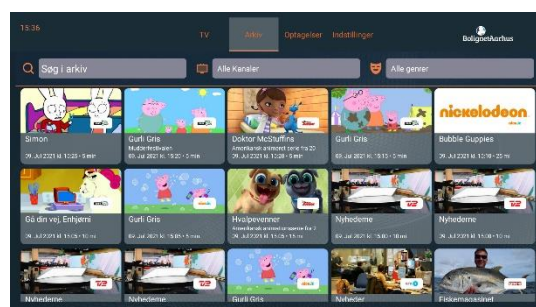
15:36

TV Arkiv Optagelser Indstillinger

BolignetAarhus

Søg i arkiv

Alle Kanaler

Alle genrer

Simon
29. Jul 2021 kl. 13:05 • 5 min

Gurli Gris
Mudderfestivalen
29. Jul 2021 kl. 13:20 • 5 min

Doktor McStuffins
Amerikansk animeret serie fra 20
29. Jul 2021 kl. 13:20 • 5 min

Gurli Gris
29. Jul 2021 kl. 13:15 • 5 min

nickelodeon

Bubble Guppies
29. Jul 2021 kl. 13:18 • 23 min

Gå din vej, Enhjørni
29. Jul 2021 kl. 13:25 • 10 min

Gurli Gris
29. Jul 2021 kl. 13:05 • 5 min

Hvalpevenner
Amerikansk animationsserie fra 2
29. Jul 2021 kl. 13:25 • 5 min

Nyhederne
29. Jul 2021 kl. 13:00 • 10 min

Nyhederne
29. Jul 2021 kl. 11:00 • 10 min

Nyhederne

Nyhederne

Gurli Gris

Nyheder

Fiskemagasinet